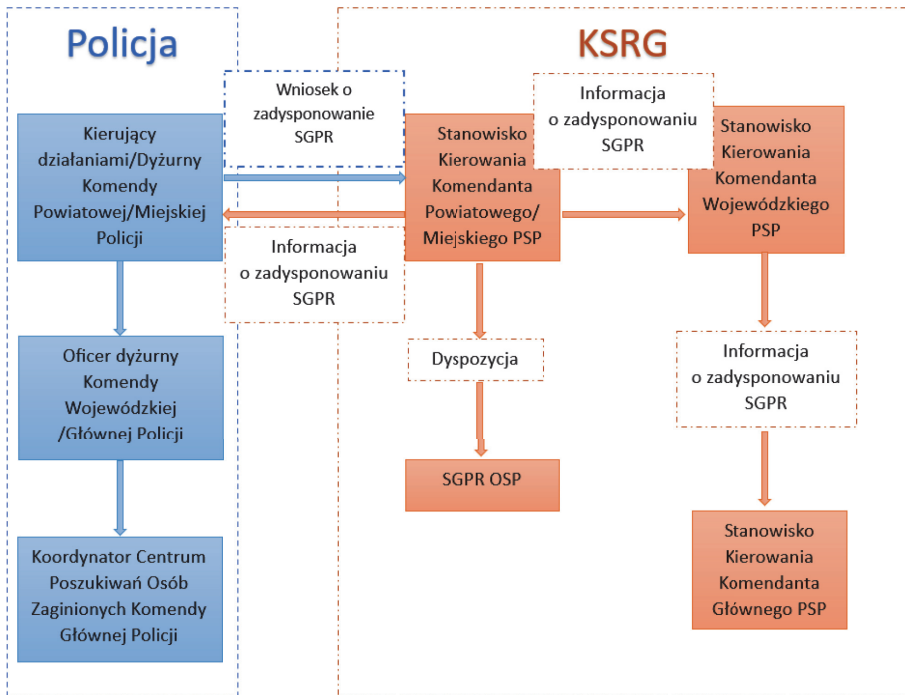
Policja

KSRG

Wniosek o zadysponowanie SGPR

Informacja o zadysponowaniu SGPR

Kierujący działaniami/Dyżurny Komendy Powiatowej/Miejskiej Policji

Stanowisko Kierowania Komendanta Powiatowego/ Miejskiego PSP

Stanowisko Kierowania Komendanta Wojewódzkiego PSP

Informacja o zadysponowaniu SGPR

Oficer dyżurny Komendy Wojewódzkiej /Głównej Policji

Dyspozycja

Informacja o zadysponowaniu SGPR

SGPR OSP

Stanowisko Kierowania Komendanta Głównego PSP

Koordynator Centrum Poszukiwań Osób Zaginionych Komendy Głównej Policji